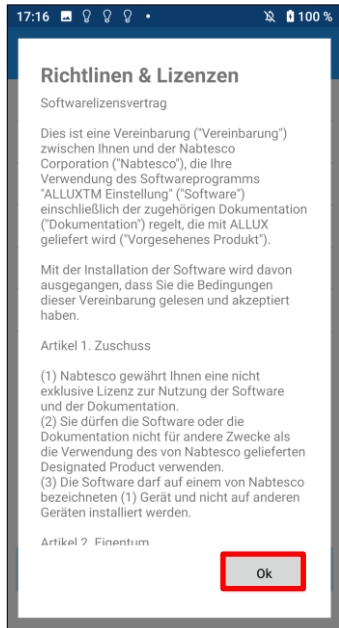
17:16 100 %

Richtlinen & Lizenzen

Softwarelizensvertrag

Dies ist eine Vereinbarung ("Vereinbarung") zwischen Ihnen und der Nabtesco Corporation ("Nabtesco"), die Ihre Verwendung des Softwareprogramms "ALLUXTM Einstellung" ("Software") einschließlich der zugehörigen Dokumentation ("Dokumentation") regelt, die mit ALLUX geliefert wird ("Vorgesehenes Produkt").

Mit der Installation der Software wird davon ausgegangen, dass Sie die Bedingungen dieser Vereinbarung gelesen und akzeptiert haben.

Artikel 1. Zuschuss

(1) Nabtesco gewährt Ihnen eine nicht exklusive Lizenz zur Nutzung der Software und der Dokumentation.
(2) Sie dürfen die Software oder die Dokumentation nicht für andere Zwecke als die Verwendung des von Nabtesco gelieferten Designated Product verwenden.
(3) Die Software darf auf einem von Nabtesco bezeichneten (1) Gerät und nicht auf anderen Geräten installiert werden.

Artikel 2. Eigentum

Ok